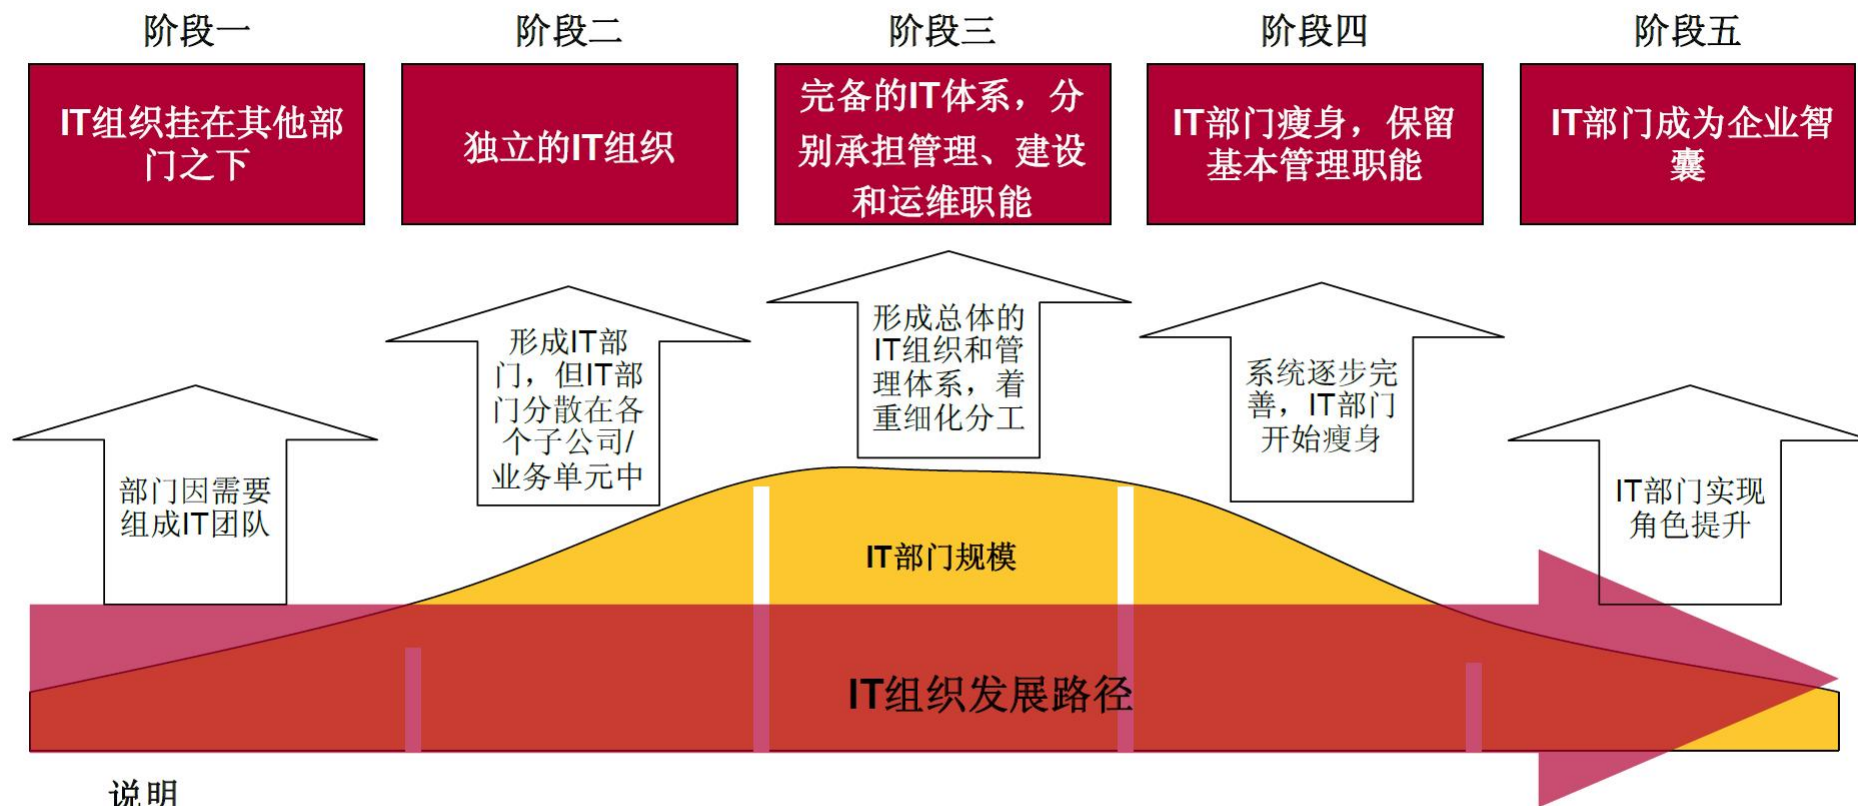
阶段一

IT组织挂在其他部门之下

阶段二

独立的IT组织

阶段三

完备的IT体系，分别承担管理、建设和运维职能

阶段四

IT部门瘦身，保留基本管理职能

阶段五

IT部门成为企业智囊

部门因需要组成IT团队

形成IT部门，但IT部门分散在各个子公司/业务单元中

形成总体的IT组织和管理体系，着重细化分工

系统逐步完善，IT部门开始瘦身

IT部门实现角色提升

IT部门规模

IT组织发展路径

说明